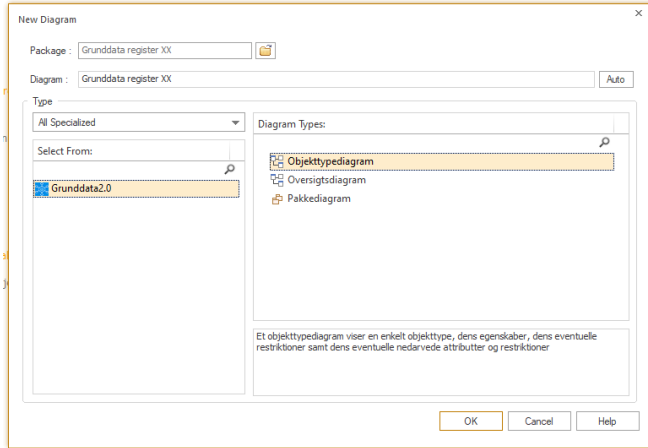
New Diagram

×

Package : Grunddata register XX

Diagram : Grunddata register XX

Auto

Type

All Specialized

Select From:

Grunddata2.0

Diagram Types:

Objekttypediagram

Oversigtsdiagram

Pakkediagram

Et objekttypediagram viser en enkelt objekttype, dens egenskaber, dens eventuelle restriktioner samt dens eventuelle nedarvede attributter og restriktioner

OK

Cancel

Help